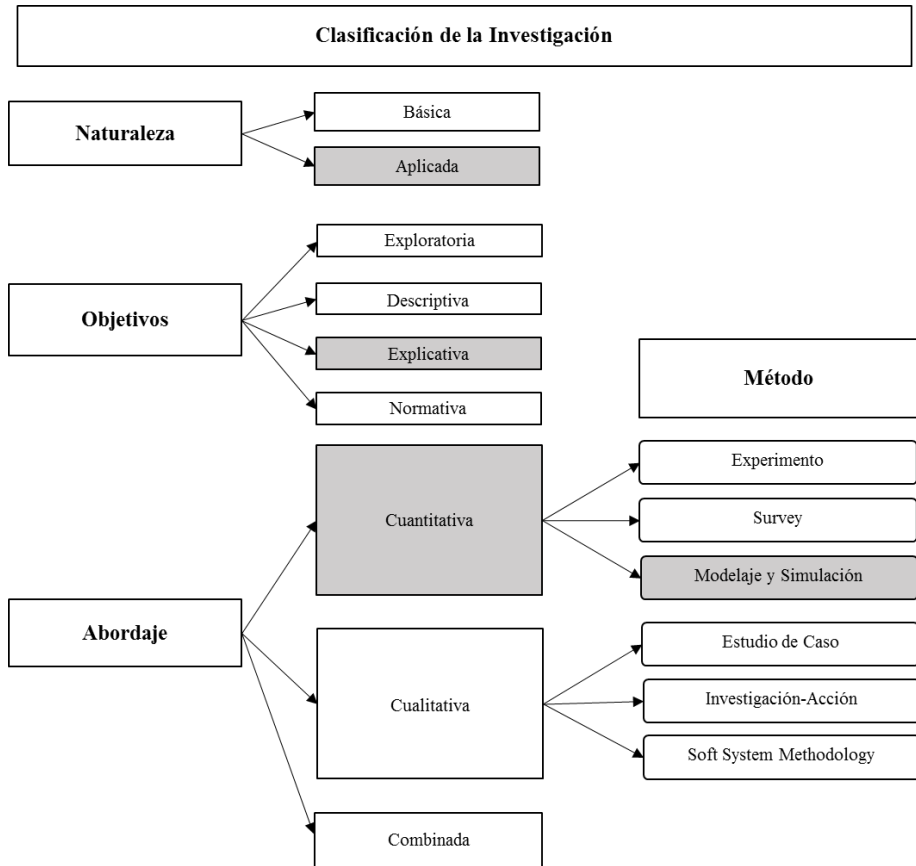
Clasificación de la Investigación

Naturaleza

Básica

Aplicada

Objetivos

Exploratoria

Descriptiva

Explicativa

Normativa

Método

Abordaje

Cuantitativa

Experimento

Survey

Modelaje y Simulación

Cualitativa

Estudio de Caso

Investigación-Acción

Soft System Methodology

Combinada